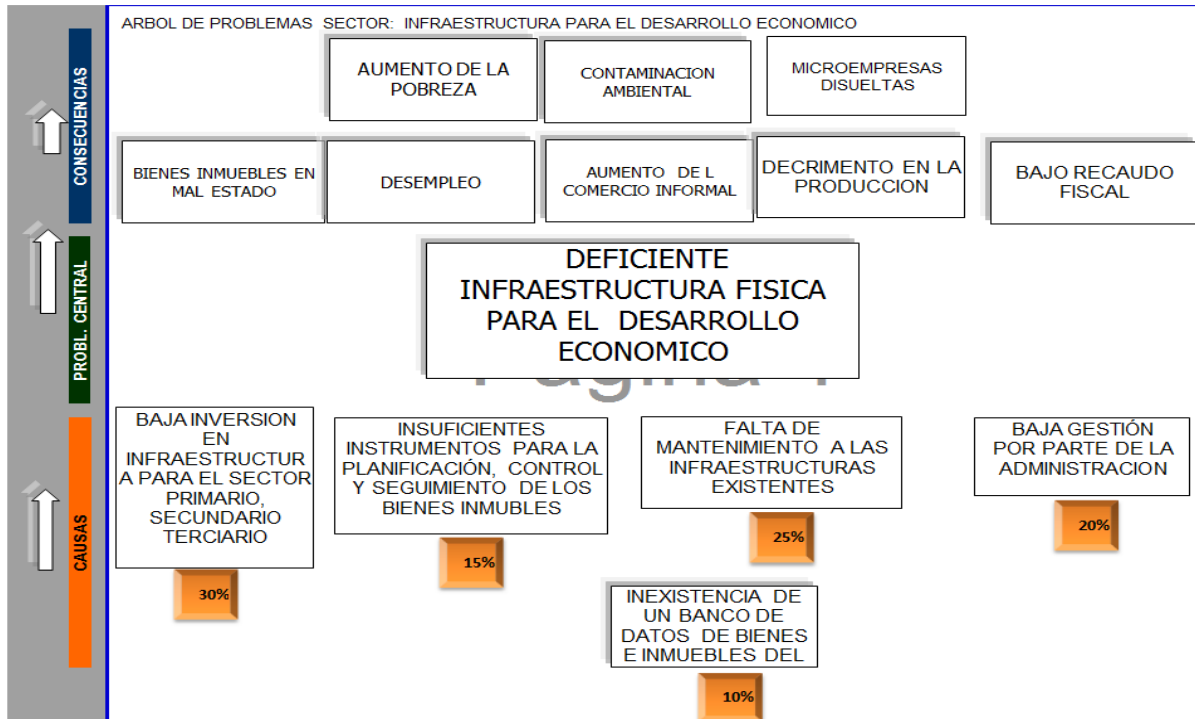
CONSECUENCIAS

PROBL. CENTRAL

CAUSAS

ARBOL DE PROBLEMAS SECTOR: INFRAESTRUCTURA PARA EL DESARROLLO ECONOMICO

AUMENTO DE LA POBREZA

CONTAMINACION AMBIENTAL

MICROEMPRESAS DISUELTAS

BIENES INMUEBLES EN MAL ESTADO

DESEMPLEO

AUMENTO DE L COMERCIO INFORMAL

DECRIMENTO EN LA PRODUCCION

BAJO RECAUDO FISCAL

DEFICIENTE INFRAESTRUCTURA FISICA PARA EL DESARROLLO ECONOMICO

Pagina 1

BAJA INVERSION EN INFRAESTRUCTURA PARA EL SECTOR PRIMARIO, SECUNDARIO TERCIARIO

30%

INSUFICIENTES INSTRUMENTOS PARA LA PLANIFICACIÓN, CONTROL Y SEGUIMIENTO DE LOS BIENES INMUBLES

15%

FALTA DE MANTENIMIENTO A LAS INFRAESTRUCTURAS EXISTENTES

25%

BAJA GESTIÓN POR PARTE DE LA ADMINISTRACION

20%

INEXISTENCIA DE UN BANCO DE DATOS DE BIENES E INMUEBLES DEL

10%